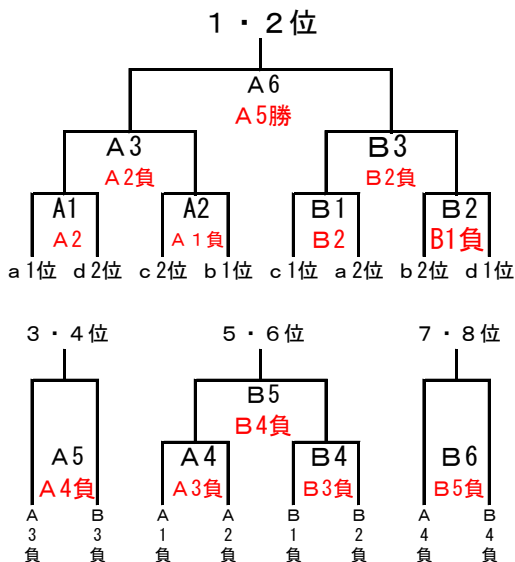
１・２位

Ａ６
Ａ５勝

Ａ３
Ａ２負

Ｂ３
Ｂ２負

Ａ1
Ａ２

Ａ2
Ａ１負

Ｂ１
Ｂ2

Ｂ２
Ｂ1負

ａ1位　ｄ２位　ｃ２位　ｂ１位　ｃ１位　ａ２位　ｂ２位　ｄ１位

３・４位

Ａ５
Ａ４負

Ａ３負　Ｂ３負

５・６位

Ｂ５
Ｂ４負

Ａ４
Ａ３負

Ｂ４
Ｂ３負

Ａ１負　Ａ２負　Ｂ１負　Ｂ２負

７・８位

Ｂ６
Ｂ５負

Ａ４負　Ｂ４負